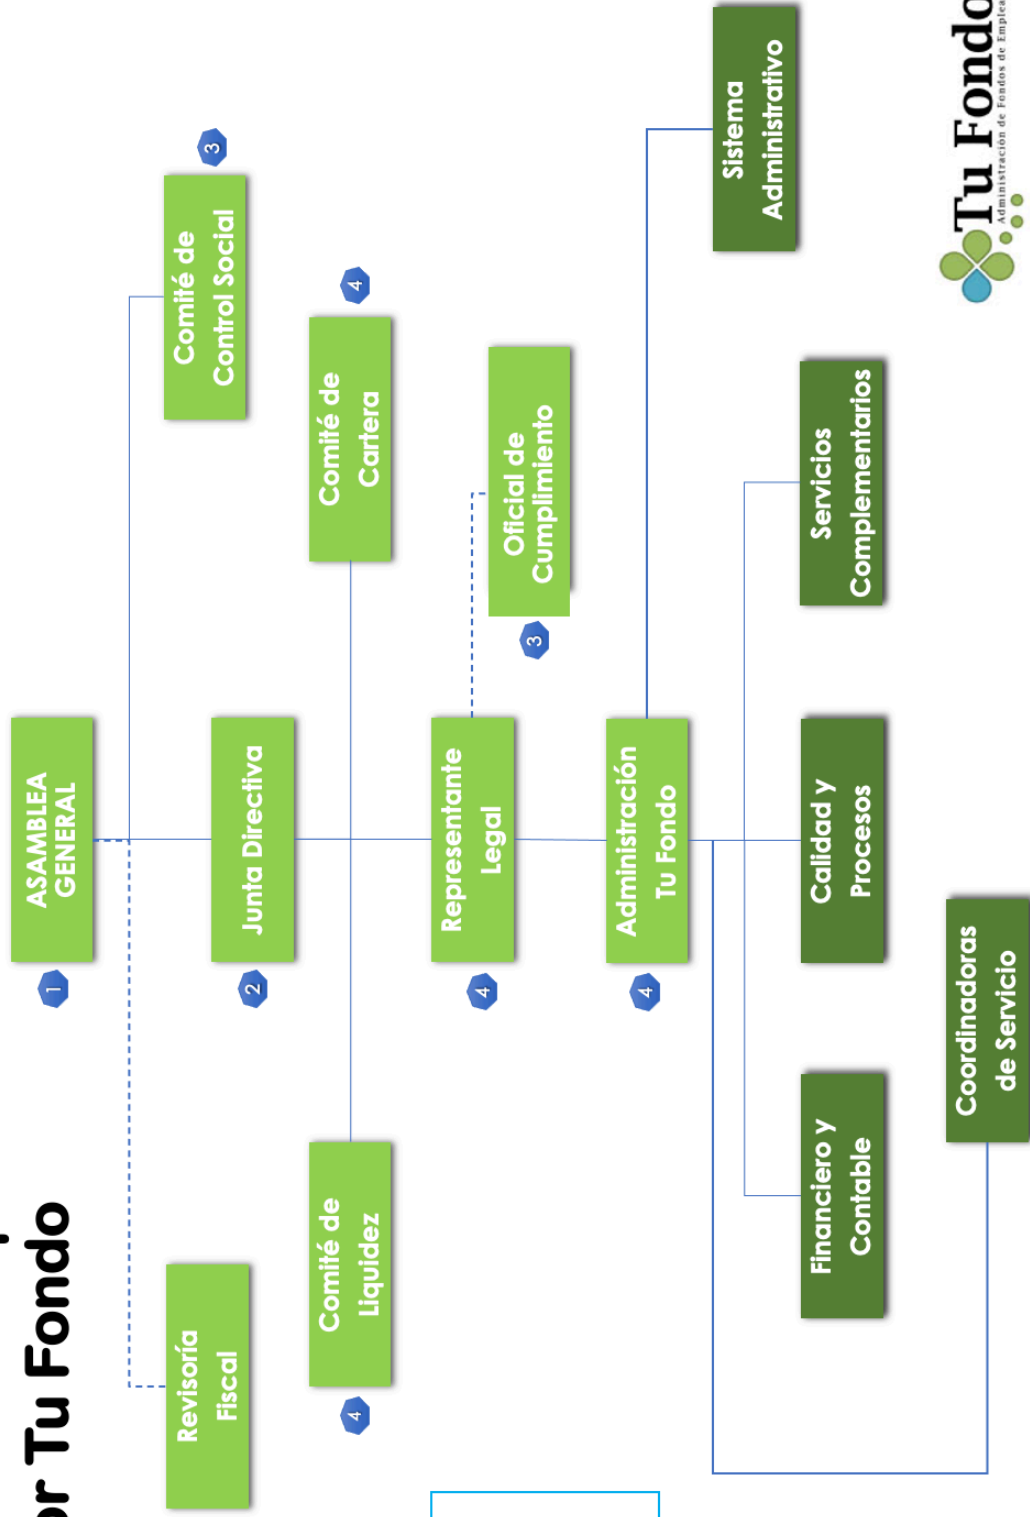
r Tu Fondo

ASAMBLEA GENERAL
1

Revisoría Fiscal

Comité de Control Social
3

Junta Directiva
2

Comité de Cartera
4

Comité de Liquidez
4

Representante Legal
4

Oficial de Cumplimiento
3

Administración Tu Fondo
4

Sistema Administrativo

Servicios Complementarios

Calidad y Procesos

Financiero y Contable

Coordinadoras de Servicio

Tu Fondo
Administración de Fondos de Emplea